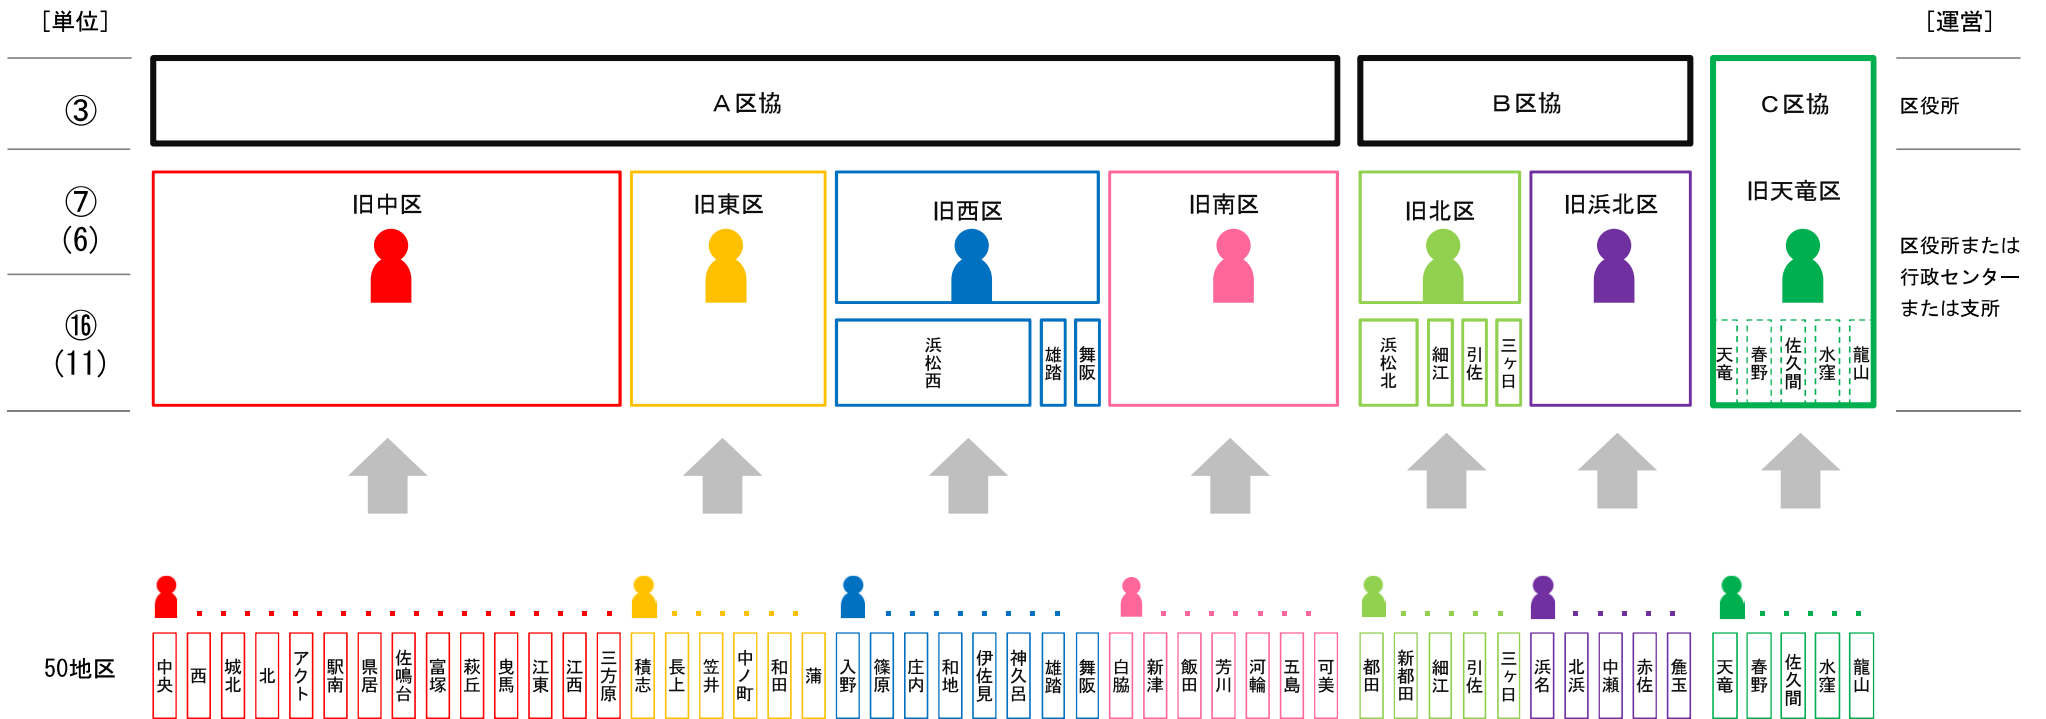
[単位]

[運営]

③

A区協

B区協

C区協

区役所

⑦
(6)

旧中区

旧東区

旧西区

旧南区

旧北区

旧浜北区

旧天竜区

区役所または行政センターまたは支所

⑯
(11)

浜松西

雄踏

舞阪

浜松北

細江

引佐

三ヶ日

天竜

春野

佐久間

水窪

龍山

50地区

中央
西
城北
北
アクト
駅南
県居
佐鳴台
富塚
萩丘
曳馬
江東
江西
三方原
積志
長上
笠井
中ノ町
和田
蒲
入野
篠原
庄内
和地
伊佐見
神久呂
雄踏
舞阪
白脇
新津
飯田
芳川
河輪
五島
可美
都田
新都田
細江
引佐
三ヶ日
浜名
北浜
中瀬
赤佐
麁玉
天竜
春野
佐久間
水窪
龍山